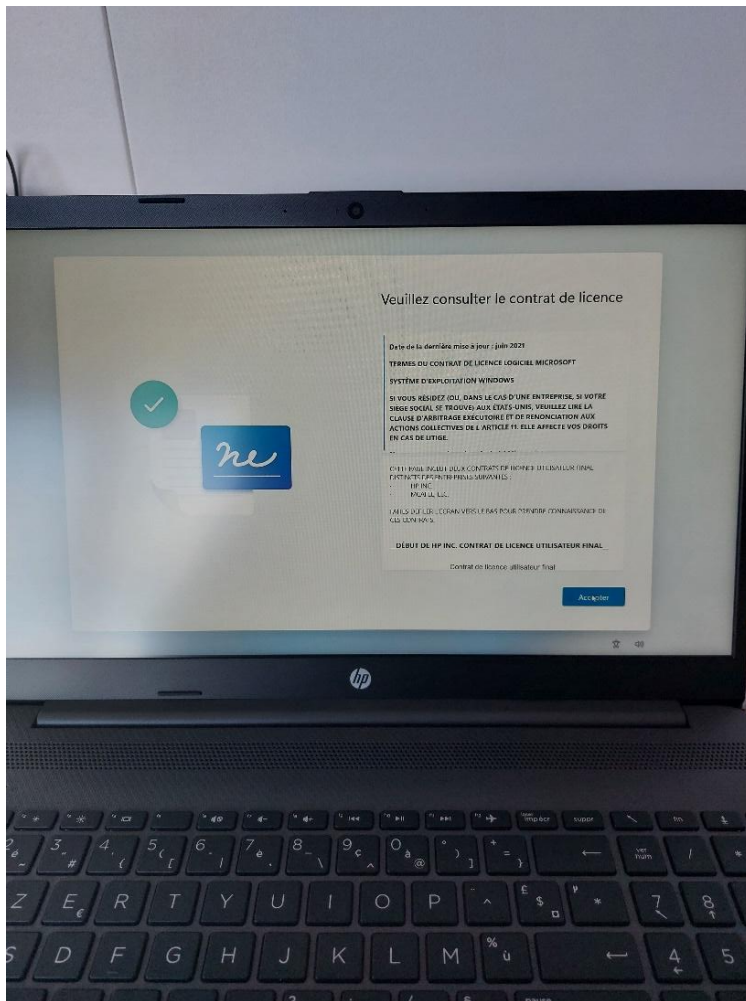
Veuillez consulter le contrat de licence

Date de la dernière mise à jour : juin 2021

TERMES DU CONTRAT DE LICENCE LOGICIEL MICROSOFT

SYSTÈME D'EXPLOITATION WINDOWS

SI VOUS RÉSIDEZ (OU, DANS LE CAS D'UNE ENTREPRISE, SI VOTRE SIEGE SOCIAL SE TROUVE) AUX ÉTATS-UNIS, VEUILLEZ LIRE LA CLAUSE D'ARBITRAGE EXÉCUTOIRE ET DE RENONCIATION AUX ACTIONS COLLECTIVES DE L'ARTICLE 11. ELLE AFFECTE VOS DROITS EN CAS DE LITIGE.

CET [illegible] INCLUT DEUX CONTRATS DE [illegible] UTILISATEUR FINAL DISTINCTS DES ENTREPRISES SUIVANTES :
HP INC.
MCAFEE, LLC.

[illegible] L'ÉCRAN VERS LE BAS POUR PRENDRE CONNAISSANCE DE CES CONTRATS.

DÉBUT DE HP INC. CONTRAT DE LICENCE UTILISATEUR FINAL

Contrat de licence utilisateur final

Accepter

hp

impr écr
suppr
fin
ver num